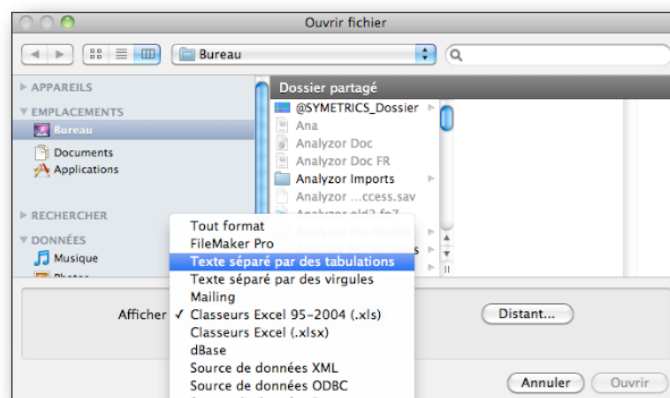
Ouvrir fichier

Bureau

APPAREILS
EMPLACEMENTS
Bureau
Documents
Applications
RECHERCHER
DONNÉES
Musique
Photos

Dossier partagé
@SYMETRICS_Dossier
Ana
Analyzor Doc
Analyzor Doc FR
Analyzor Imports
Analyzor ...ccess.sav
Analyzor old2.fp7

Tout format
FileMaker Pro
Texte séparé par des tabulations
Texte séparé par des virgules
Mailing
✓ Classeurs Excel 95-2004 (.xls)
Classeurs Excel (.xlsx)
dBase
Source de données XML
Source de données ODBC

Afficher

Distant...

Annuler
Ouvrir